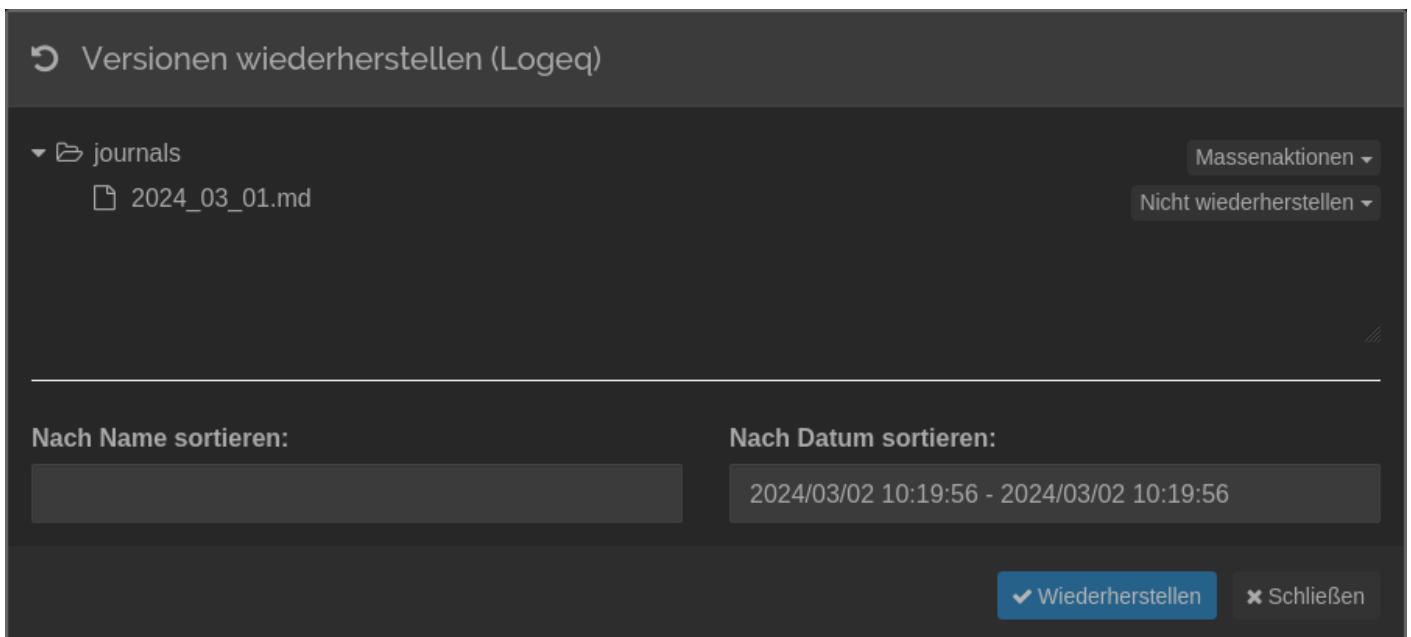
Versionen wiederherstellen (Logeq)

journals

2024_03_01.md

Massenaktionen

Nicht wiederherstellen

Nach Name sortieren:

Nach Datum sortieren:

2024/03/02 10:19:56 - 2024/03/02 10:19:56

Wiederherstellen

Schließen